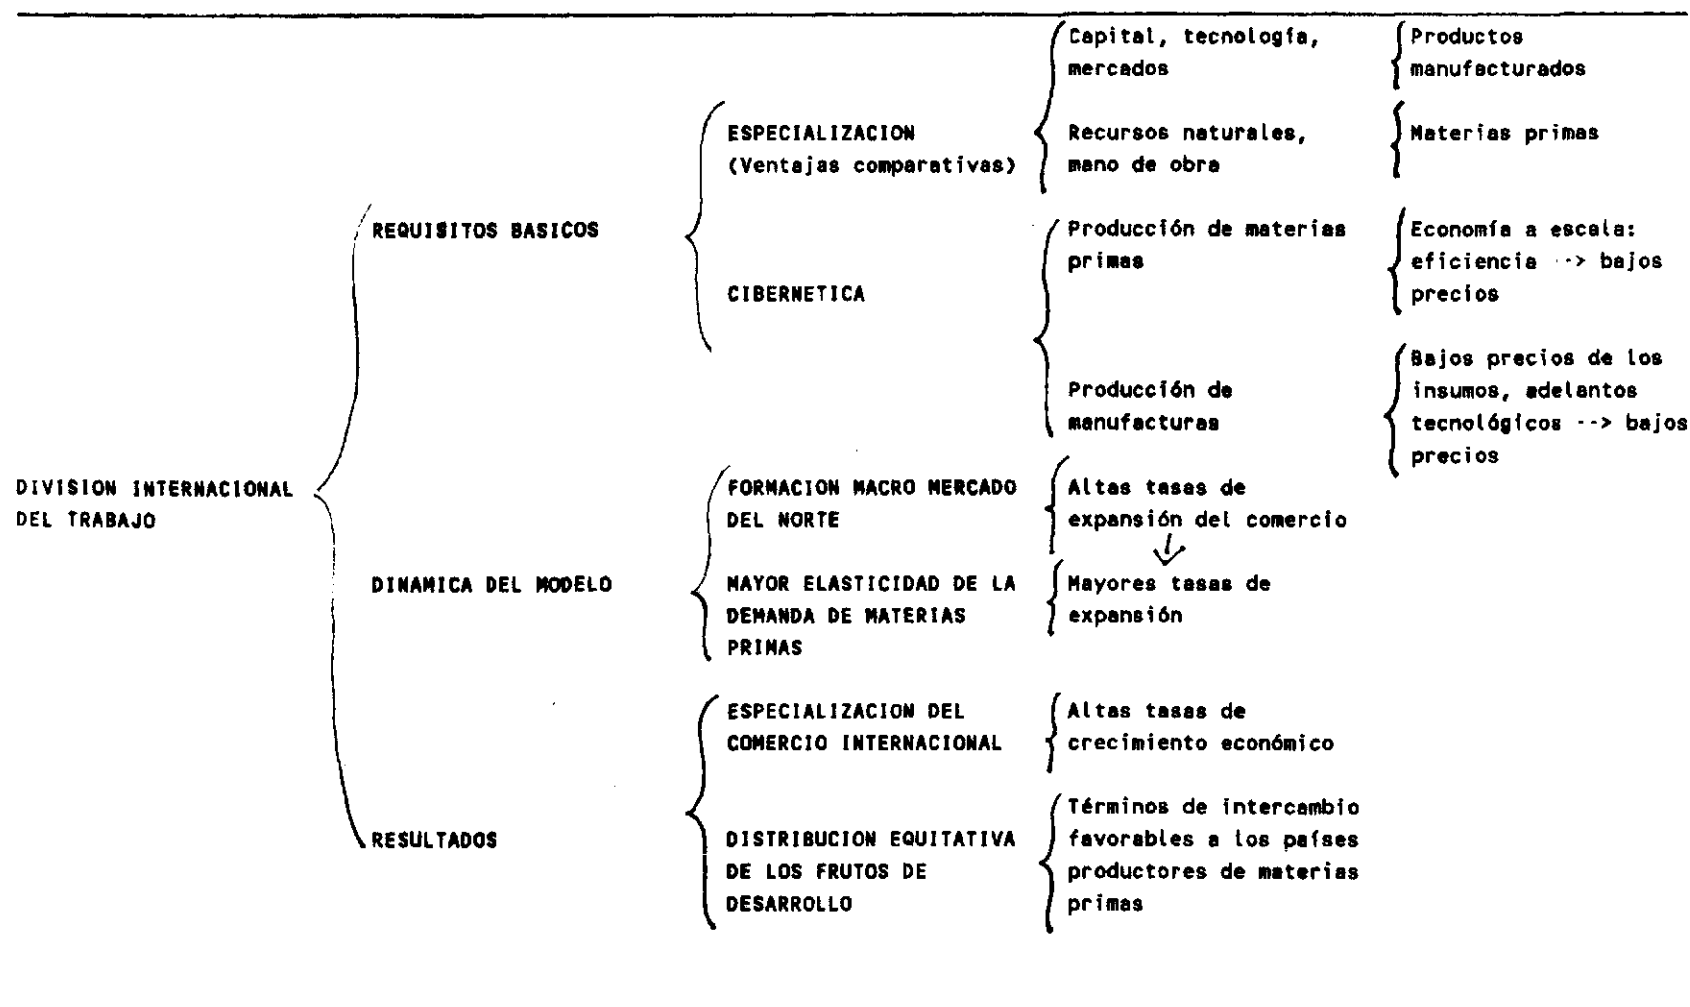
DIVISION INTERNACIONAL DEL TRABAJO

REQUISITOS BASICOS

ESPECIALIZACION (Ventajas comparativas)

Capital, tecnología, mercados

Productos manufacturados

Recursos naturales, mano de obra

Materias primas

CIBERNETICA

Producción de materias primas

Economía a escala: eficiencia --> bajos precios

Producción de manufacturas

Bajos precios de los insumos, adelantos tecnológicos --> bajos precios

DINAMICA DEL MODELO

FORMACION MACRO MERCADO DEL NORTE

Altas tasas de expansión del comercio

MAYOR ELASTICIDAD DE LA DEMANDA DE MATERIAS PRIMAS

Mayores tasas de expansión

RESULTADOS

ESPECIALIZACION DEL COMERCIO INTERNACIONAL

Altas tasas de crecimiento económico

DISTRIBUCION EQUITATIVA DE LOS FRUTOS DE DESARROLLO

Términos de intercambio favorables a los países productores de materias primas